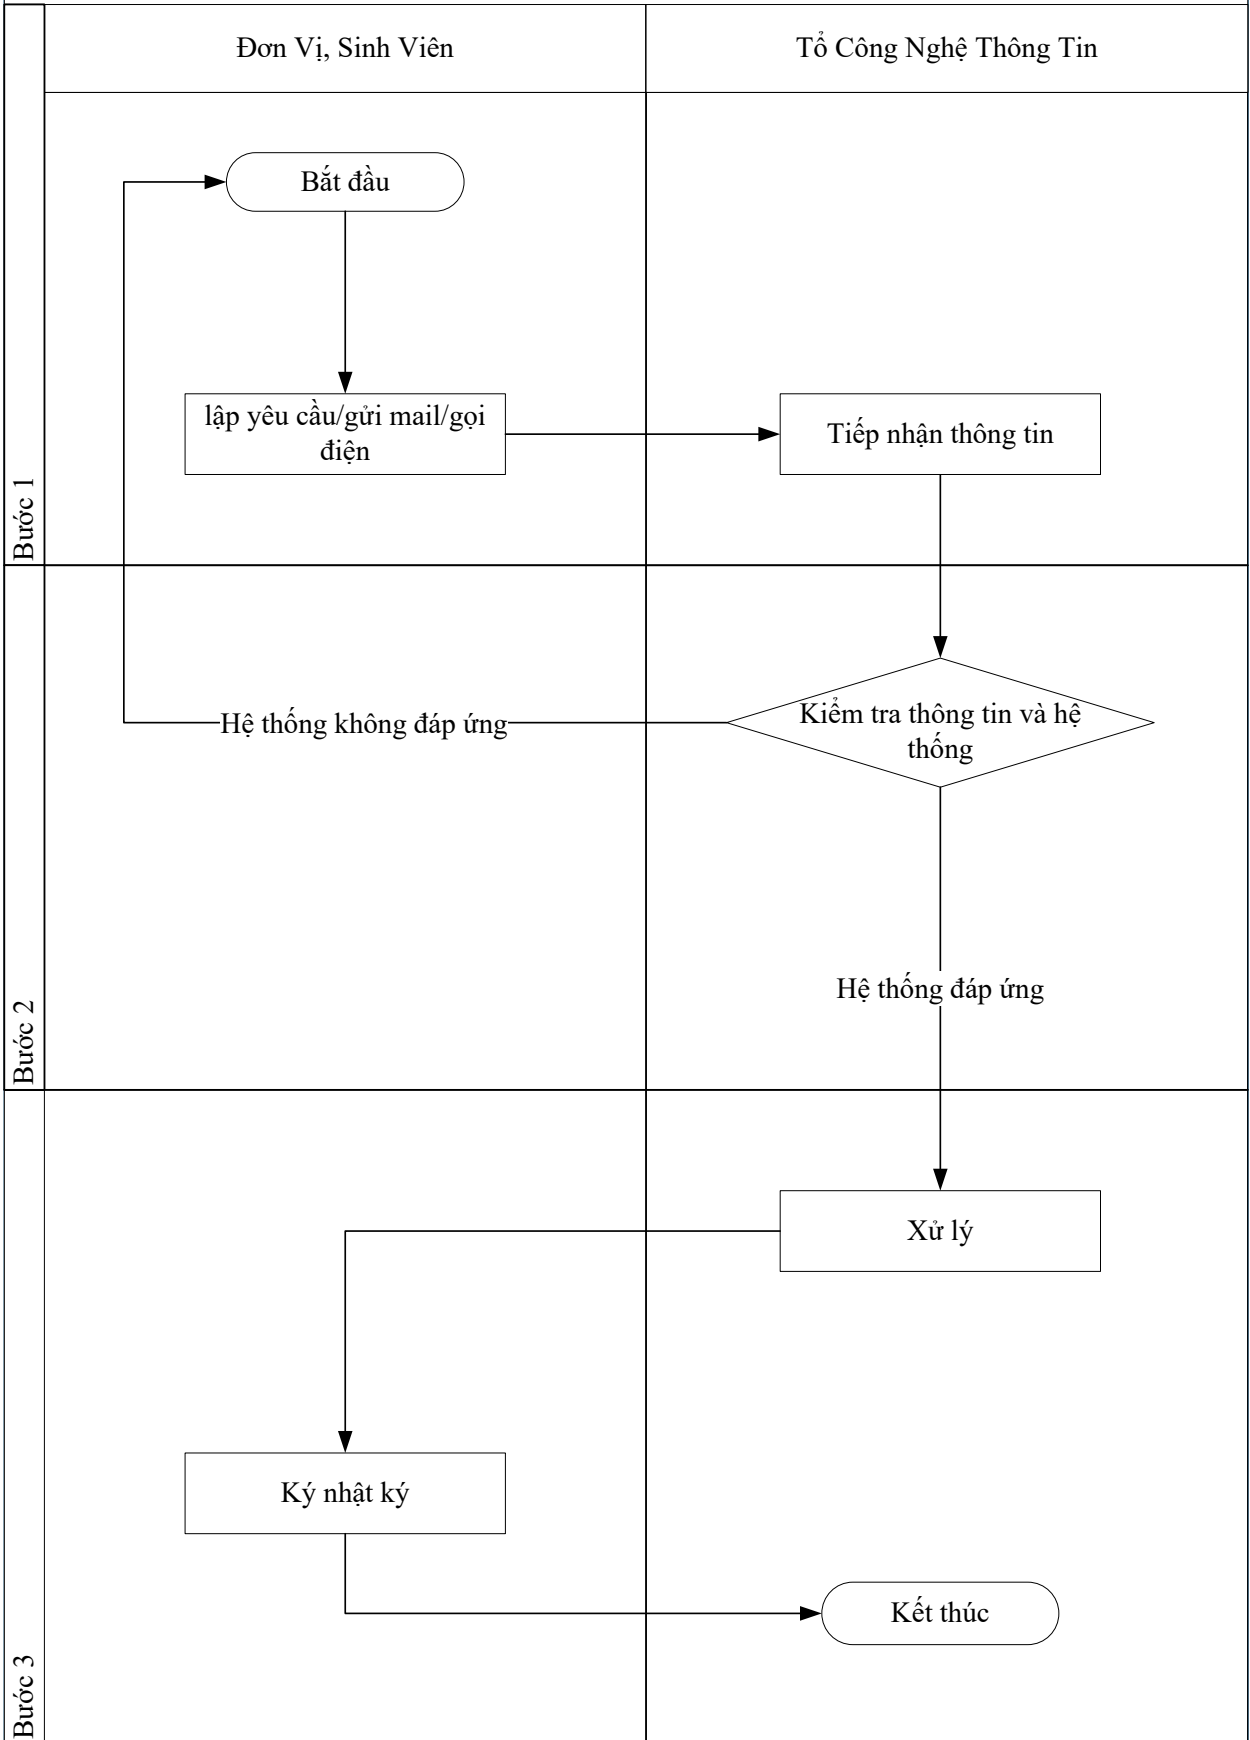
Đơn Vị, Sinh Viên

Tổ Công Nghệ Thông Tin

Bước 1

Bắt đầu

lập yêu cầu/gửi mail/gọi điện

Tiếp nhận thông tin

Bước 2

Hệ thống không đáp ứng

Kiểm tra thông tin và hệ thống

Hệ thống đáp ứng

Bước 3

Xử lý

Ký nhật ký

Kết thúc